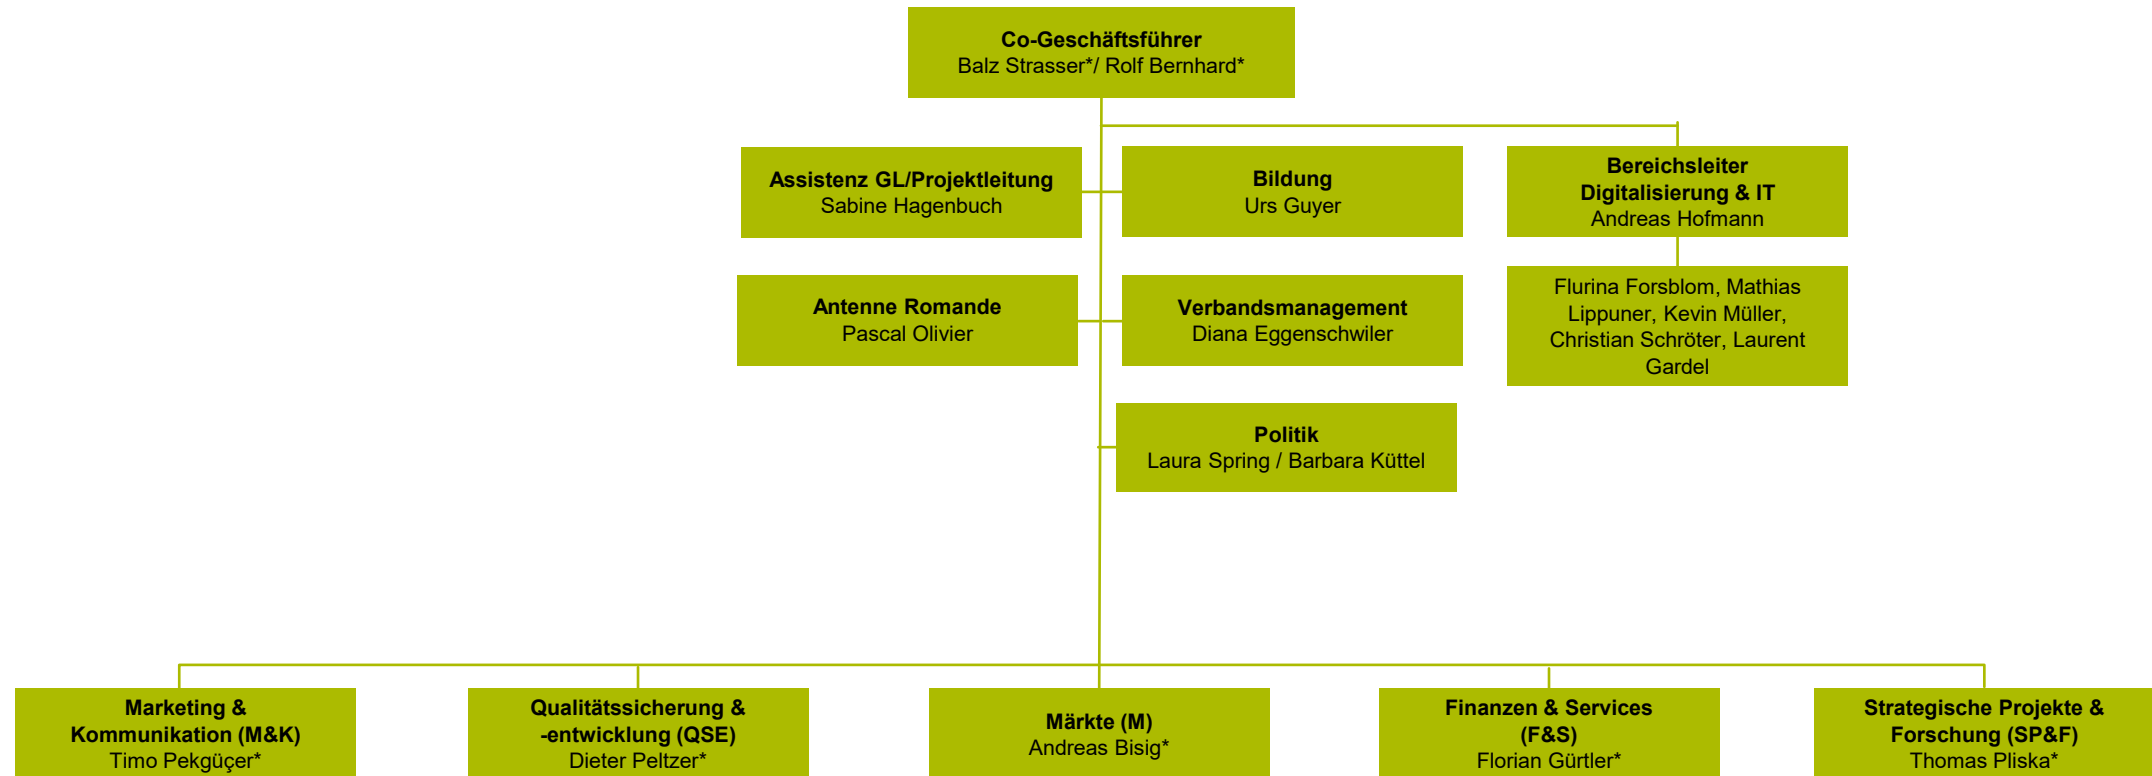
Co-Geschäftsführer
Balz Strasser*/ Rolf Bernhard*

Assistenz GL/Projektleitung
Sabine Hagenbuch

Bildung
Urs Guyer

Bereichsleiter Digitalisierung & IT
Andreas Hofmann

Flurina Forsblom, Mathias Lippuner, Kevin Müller, Christian Schröter, Laurent Gardel

Antenne Romande
Pascal Olivier

Verbandsmanagement
Diana Eggenschwiler

Politik
Laura Spring / Barbara Küttel

Marketing & Kommunikation (M&K)
Timo Pekgüçer*

Qualitätssicherung & -entwicklung (QSE)
Dieter Peltzer*

Märkte (M)
Andreas Bisig*

Finanzen & Services (F&S)
Florian Gürtler*

Strategische Projekte & Forschung (SP&F)
Thomas Pliska*